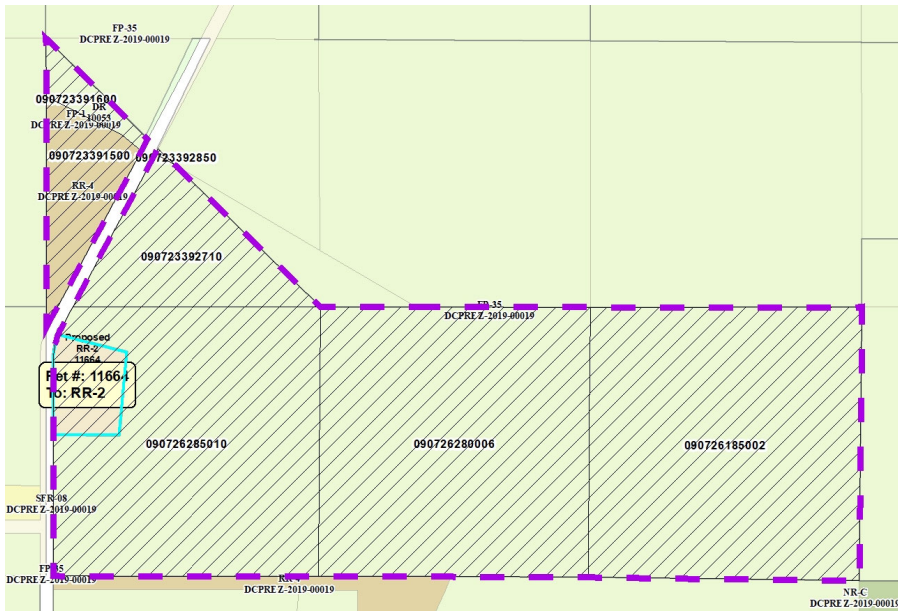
FP-35
DCPREZ-2019-00019

090723391600
DR
FP-1 30055
DCPREZ-2019-00019

090723391500 090723392850

RR-4
DCPREZ-2019-00019

090723392710

FP-35
DCPREZ-2019-00019

Proposed
RR-2
11664

Pet #: 11664
To: RR-2

090726285010

090726280006

090726185002

SFR-08
DCPREZ-2019-00019

FP-35
DCPREZ-2019-00019

RR-4
DCPREZ-2019-00019

NR-C
DCPREZ-2019-00019